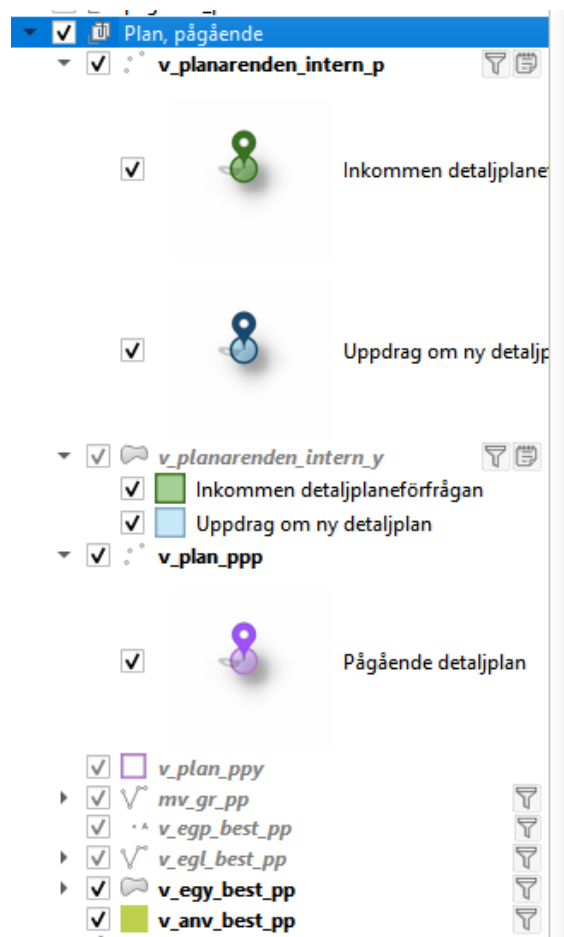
Plan, pågående
v_planarenden_intern_p
Inkommen detaljplane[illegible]
Uppdrag om ny detalj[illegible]
v_planarenden_intern_y
Inkommen detaljplaneförfrågan
Uppdrag om ny detaljplan
v_plan_ppp
Pågående detaljplan
v_plan_ppy
mv_gr_pp
v_egp_best_pp
v_egl_best_pp
v_egy_best_pp
v_anv_best_pp